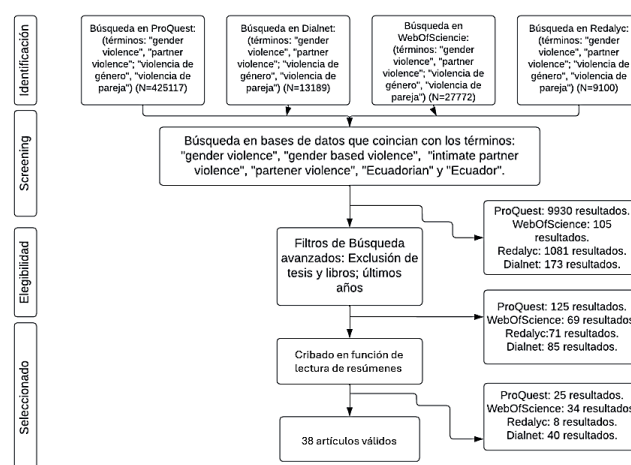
Identificación

Búsqueda en ProQuest: (términos: "gender violence", "partner violence"; "violencia de género", "violencia de pareja") (N=425117)

Búsqueda en Dialnet: (términos: "gender violence", "partner violence"; "violencia de género", "violencia de pareja") (N=13189)

Búsqueda en WebOfSciencie: (términos: "gender violence", "partner violence"; "violencia de género", "violencia de pareja") (N=27772)

Búsqueda en Redalyc: (términos: "gender violence", "partner violence"; "violencia de género", "violencia de pareja") (N=9100)

Screening

Búsqueda en bases de datos que coincian con los términos: "gender violence", "gender based violence", "intimate partner violence", "partener violence", "Ecuadorian" y "Ecuador".

Elegibilidad

Filtros de Búsqueda avanzados: Exclusión de tesis y libros; últimos años

ProQuest: 9930 resultados. WebOfScience: 105 resultados. Redalyc: 1081 resultados. Dialnet: 173 resultados.

Seleccionado

Cribado en función de lectura de resúmenes

ProQuest: 125 resultados. WebOfScience: 69 resultados Redalyc:71 resultados. Dialnet: 85 resultados.

38 artículos válidos

ProQuest: 25 resultados. WebOfScience: 34 resultados Redalyc: 8 resultados. Dialnet: 40 resultados.